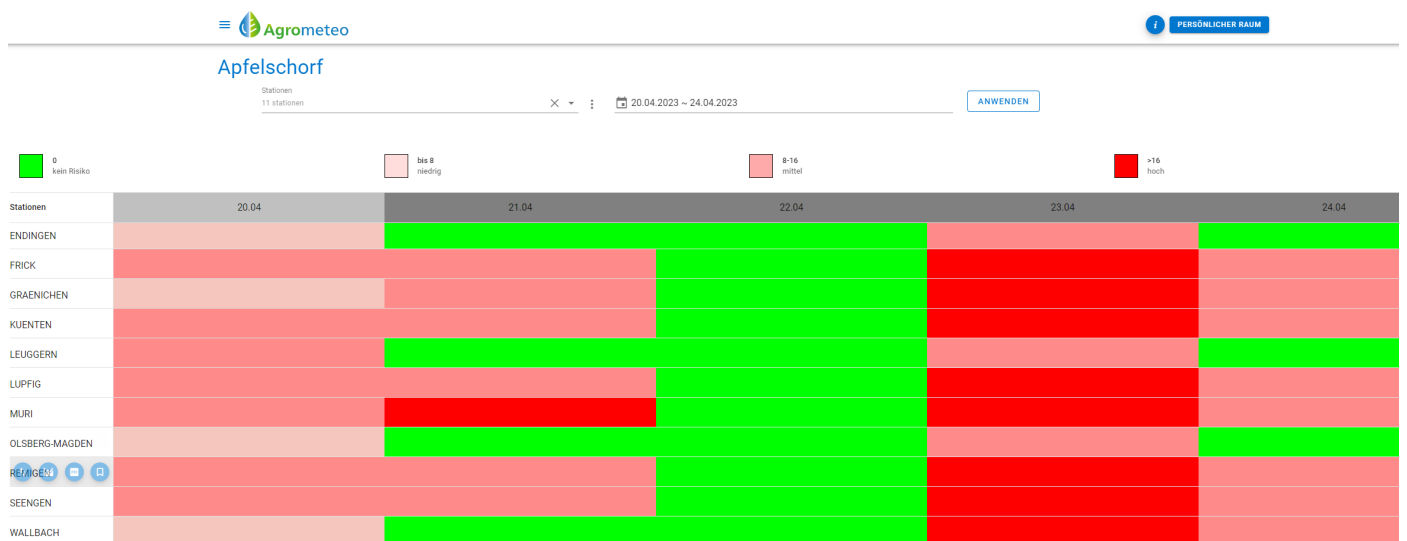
Agrometeo

PERSÖNLICHER RAUM

Apfelschorf

Stationen
11 stationen

20.04.2023 ~ 24.04.2023

ANWENDEN

0
kein Risiko

bis 8
niedrig

8-16
mittel

>16
hoch

| Stationen | 20.04 | 21.04 | 22.04 | 23.04 | 24.04 |
|---|---|---|---|---|---|
| ENDINGEN | | | | | |
| FRICK | | | | | |
| GRAENICHEN | | | | | |
| KUENTEN | | | | | |
| LEUGGERN | | | | | |
| LUPFIG | | | | | |
| MURI | | | | | |
| OLSBERG-MAGDEN | | | | | |
| REMIGEN | | | | | |
| SEENGEN | | | | | |
| WALLBACH | | | | | |